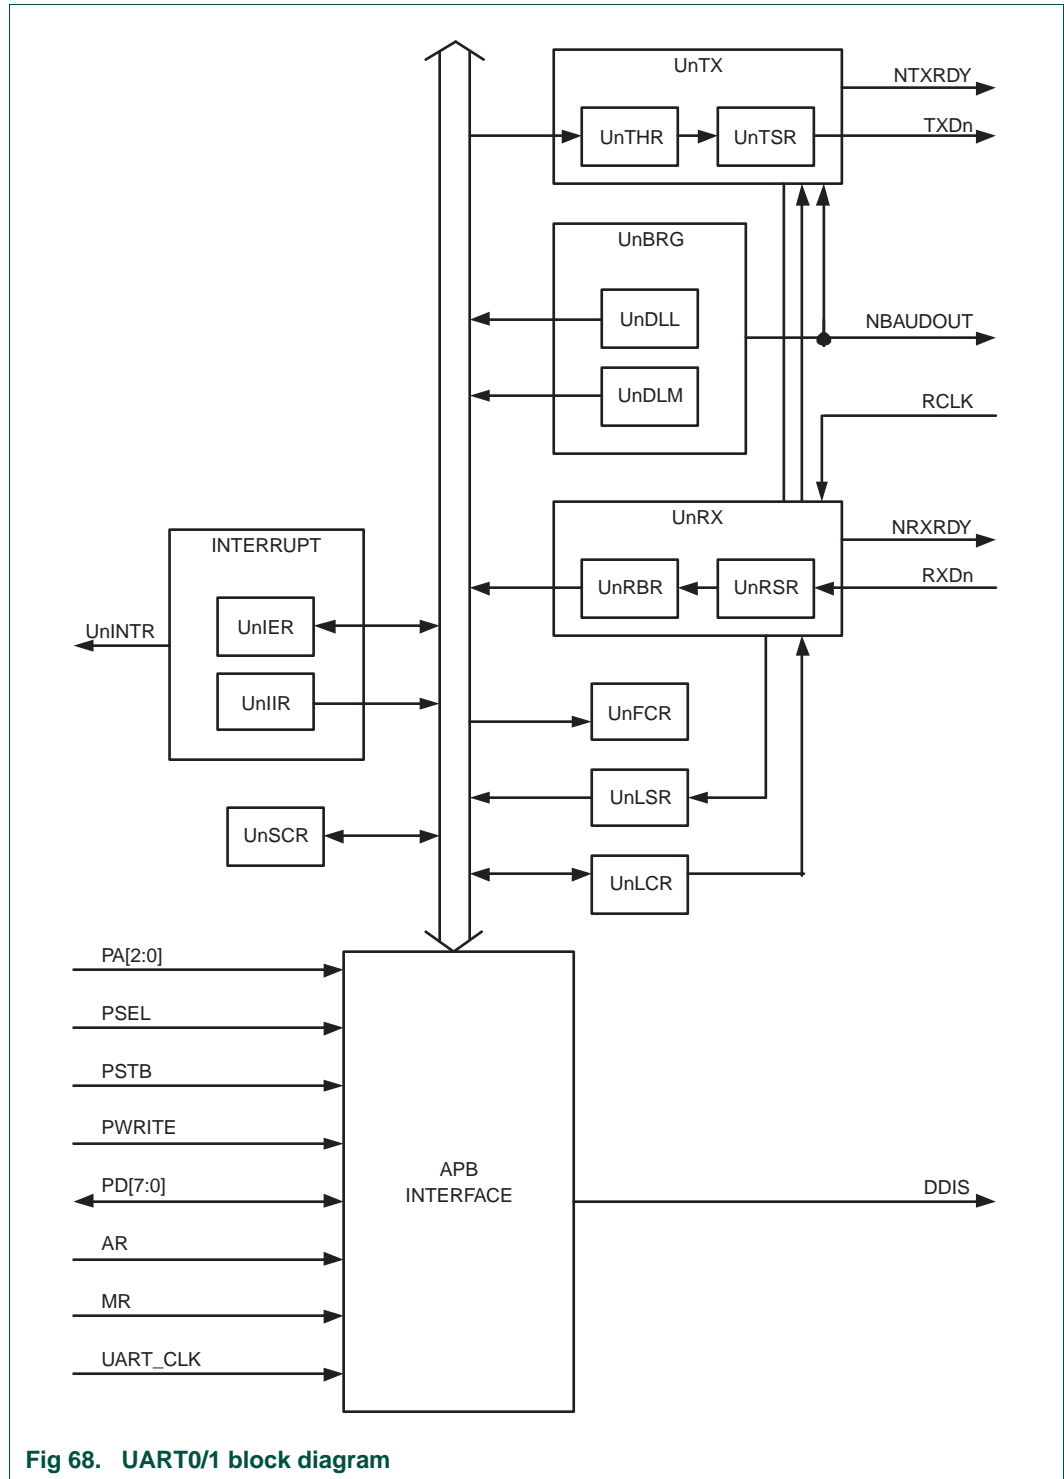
UnTX

UnTHR

UnTSR

NTXRDY

TXDn

UnBRG

UnDLL

UnDLM

NBAUDOUT

RCLK

UnRX

NRXRDY

UnRBR

UnRSR

RXDn

INTERRUPT

UnINTR

UnIER

UnIIR

UnFCR

UnLSR

UnSCR

UnLCR

PA[2:0]

PSEL

PSTB

PWRITE

PD[7:0]

AR

MR

UART_CLK

APB INTERFACE

DDIS

Fig 68. UART0/1 block diagram